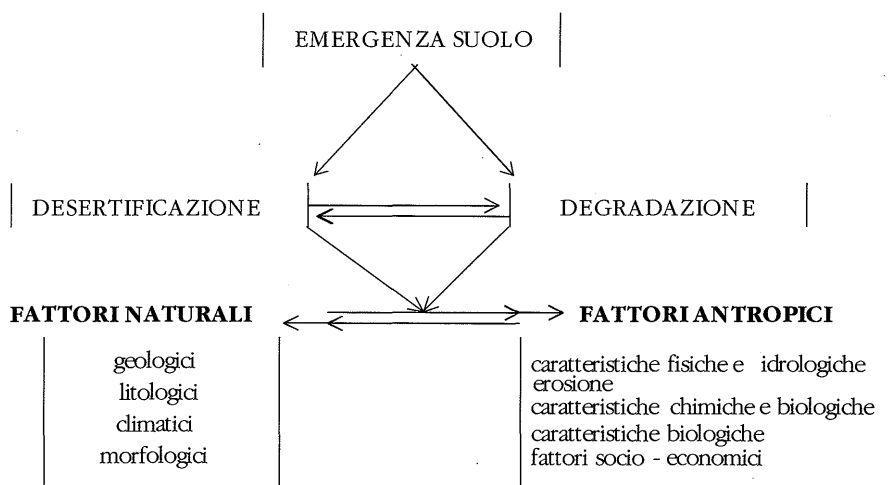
EMERGENZA SUOLO

DESERTIFICAZIONE

DEGRADAZIONE

**FATTORI NATURALI**

**FATTORI ANTROPICI**

geologici
litologici
climatici
morfologici

caratteristiche fisiche e idrologiche
erosione
caratteristiche chimiche e biologiche
caratteristiche biologiche
fattori socio - economici